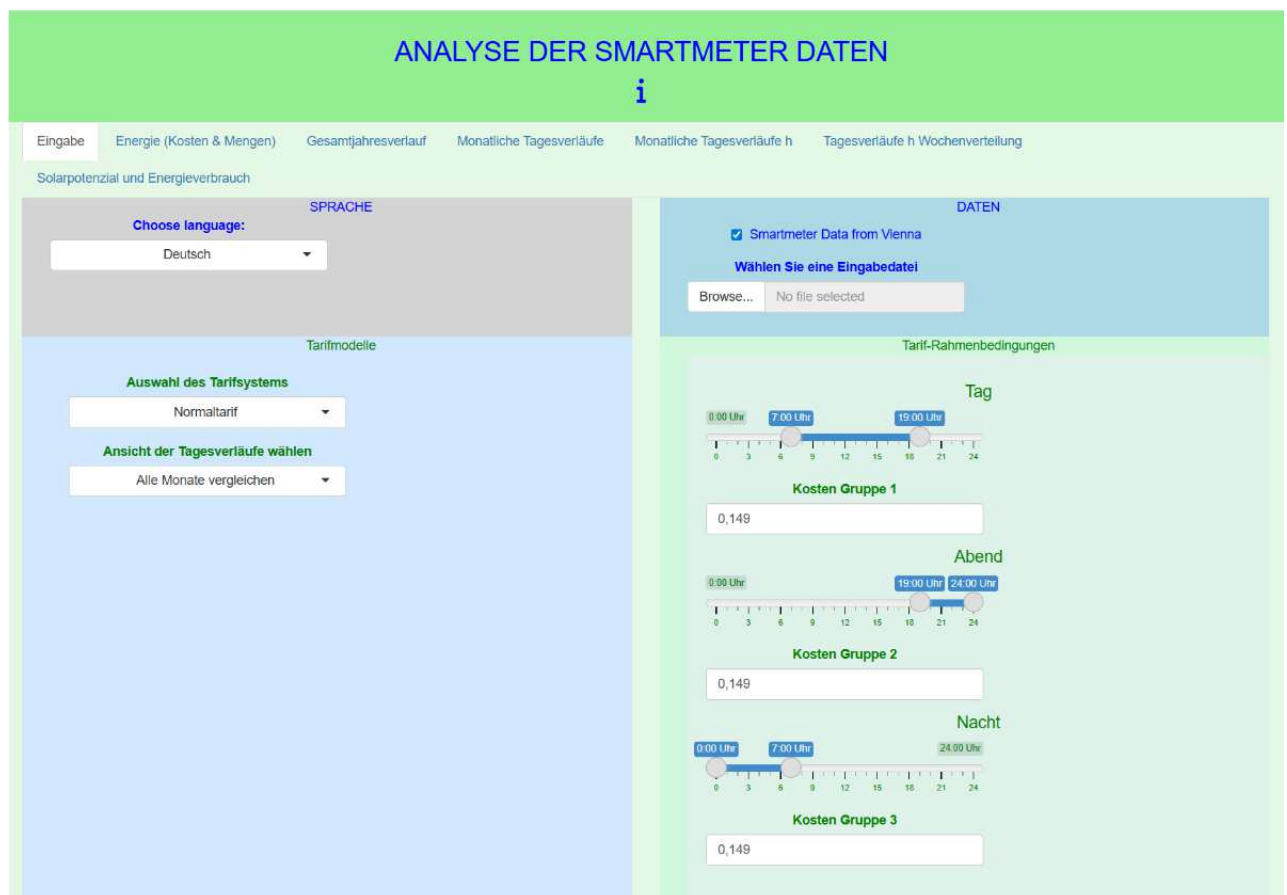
ANALYSE DER SMARTMETER DATEN
i

Eingabe | Energie (Kosten & Mengen) | Gesamtjahresverlauf | Monatliche Tagesverläufe | Monatliche Tagesverläufe h | Tagesverläufe h Wochenverteilung | Solarpotenzial und Energieverbrauch

SPRACHE
Choose language:
Deutsch

DATEN
Smartmeter Data from Vienna
Wählen Sie eine Eingabedatei
Browse... No file selected

Tarifmodelle
Auswahl des Tarifsystems
Normaltarif
Ansicht der Tagesverläufe wählen
Alle Monate vergleichen

Tarif-Rahmenbedingungen

Tag
0:00 Uhr 7:00 Uhr 19:00 Uhr
0 3 6 9 12 15 18 21 24
Kosten Gruppe 1
0,149

Abend
0:00 Uhr 19:00 Uhr 24:00 Uhr
0 3 6 9 12 15 18 21 24
Kosten Gruppe 2
0,149

Nacht
0:00 Uhr 7:00 Uhr 24:00 Uhr
0 3 6 9 12 15 18 21 24
Kosten Gruppe 3
0,149